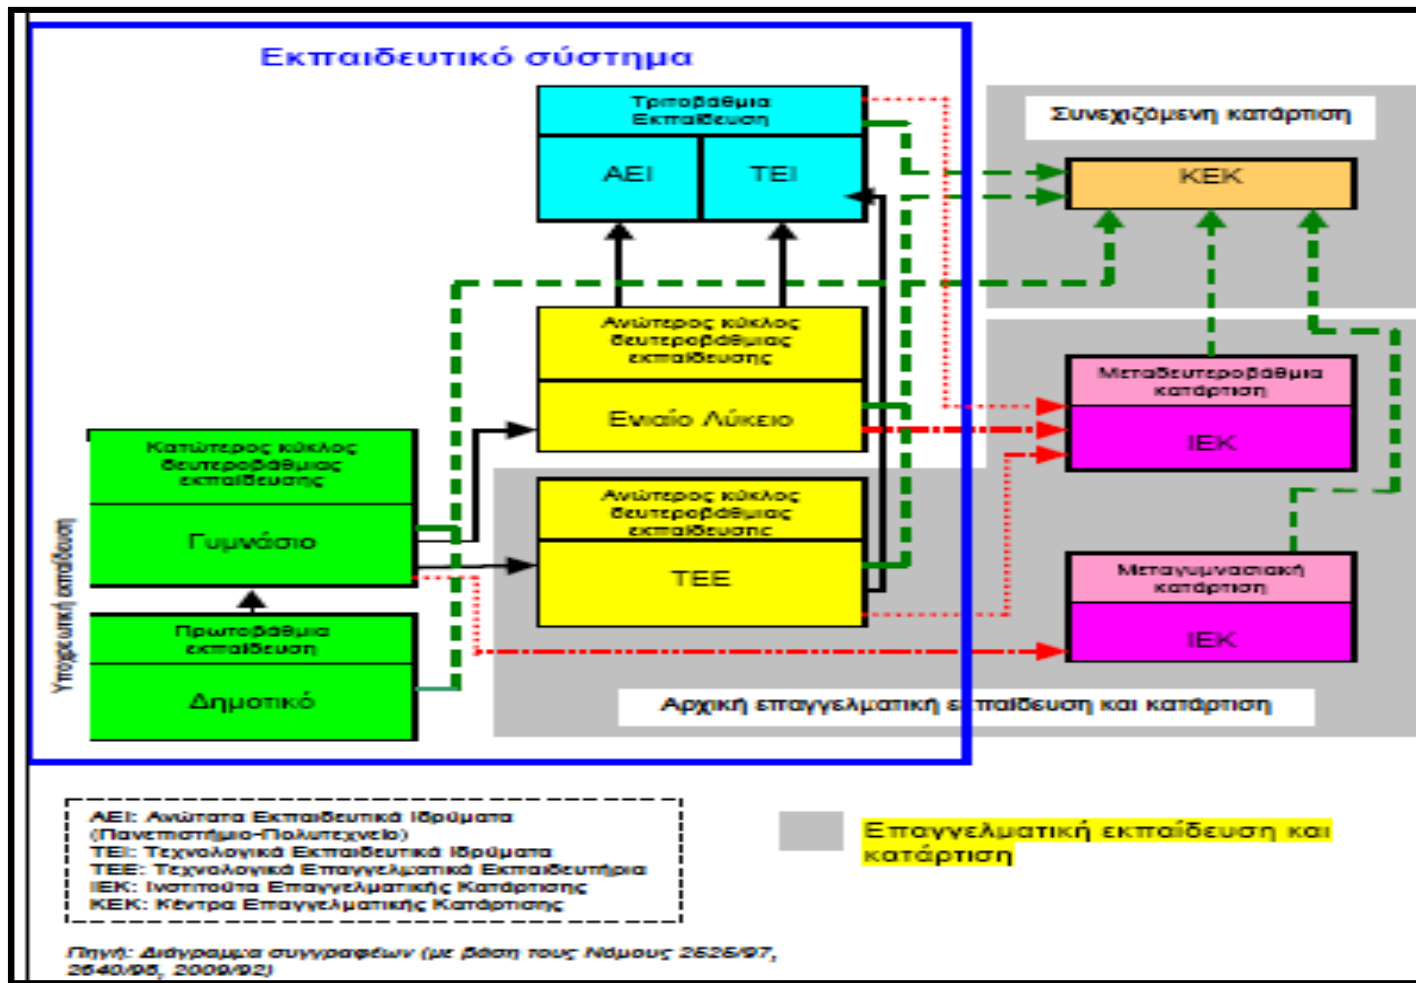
Εκπαιδευτικό σύστημα

Τριτοβάθμια Εκπαίδευση

ΑΕΙ

ΤΕΙ

Συνεχιζόμενη κατάρτιση

ΚΕΚ

Ανώτερος κύκλος δευτεροβάθμιας εκπαίδευσης

Ενιαίο Λύκειο

Μεταδευτεροβάθμια κατάρτιση

ΙΕΚ

Κατώτερος κύκλος δευτεροβάθμιας εκπαίδευσης

Γυμνάσιο

Ανώτερος κύκλος δευτεροβάθμιας εκπαίδευσης

ΤΕΕ

Μεταγυμνασιακή κατάρτιση

ΙΕΚ

Υποχρεωτική εκπαίδευση

Πρωτοβάθμια εκπαίδευση

Δημοτικό

Αρχική επαγγελματική εκπαίδευση και κατάρτιση

ΑΕΙ: Ανώτατα Εκπαιδευτικά Ιδρύματα (Πανεπιστήμια-Πολυτεχνείο)
ΤΕΙ: Τεχνολογικά Εκπαιδευτικά Ιδρύματα
ΤΕΕ: Τεχνολογικά Επαγγελματικά Εκπαιδευτήρια
ΙΕΚ: Ινστιτούτα Επαγγελματικής Κατάρτισης
ΚΕΚ: Κέντρα Επαγγελματικής Κατάρτισης

Επαγγελματική εκπαίδευση και κατάρτιση

Πηγή: Διάγραμμα συγγραφέων (με βάση τους Νόμους 2525/97, 2640/98, 2009/92)